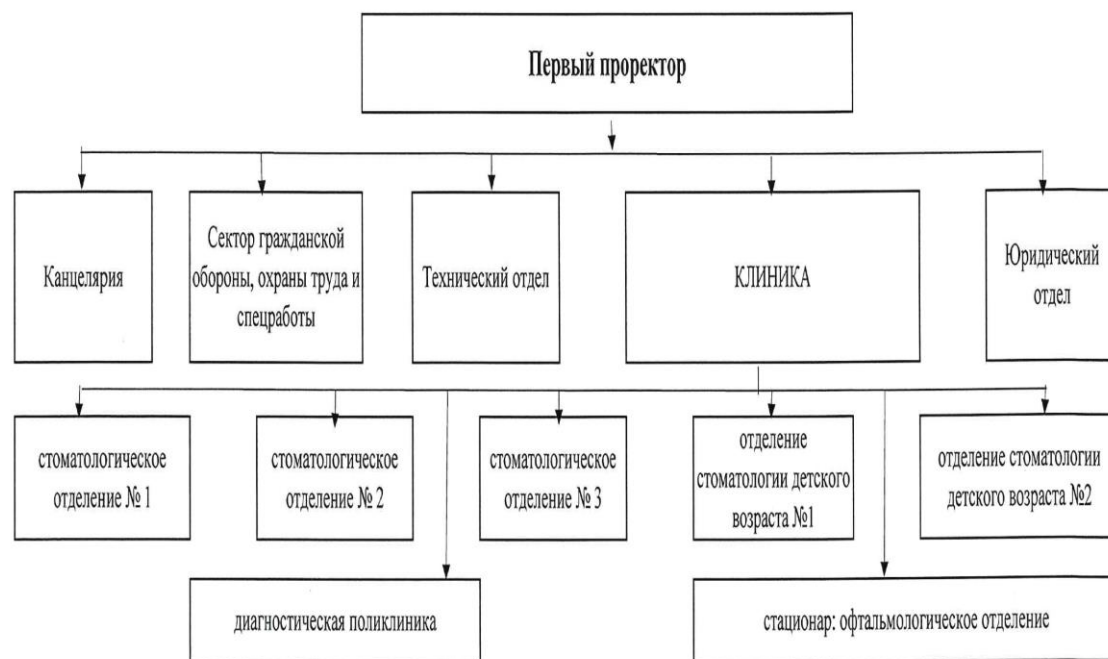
Первый проректор

Канцелярия

Сектор гражданской обороны, охраны труда и спецработы

Технический отдел

КЛИНИКА

Юридический отдел

стоматологическое отделение № 1

стоматологическое отделение № 2

стоматологическое отделение № 3

отделение стоматологии детского возраста №1

отделение стоматологии детского возраста №2

диагностическая поликлиника

стационар: офтальмологическое отделение